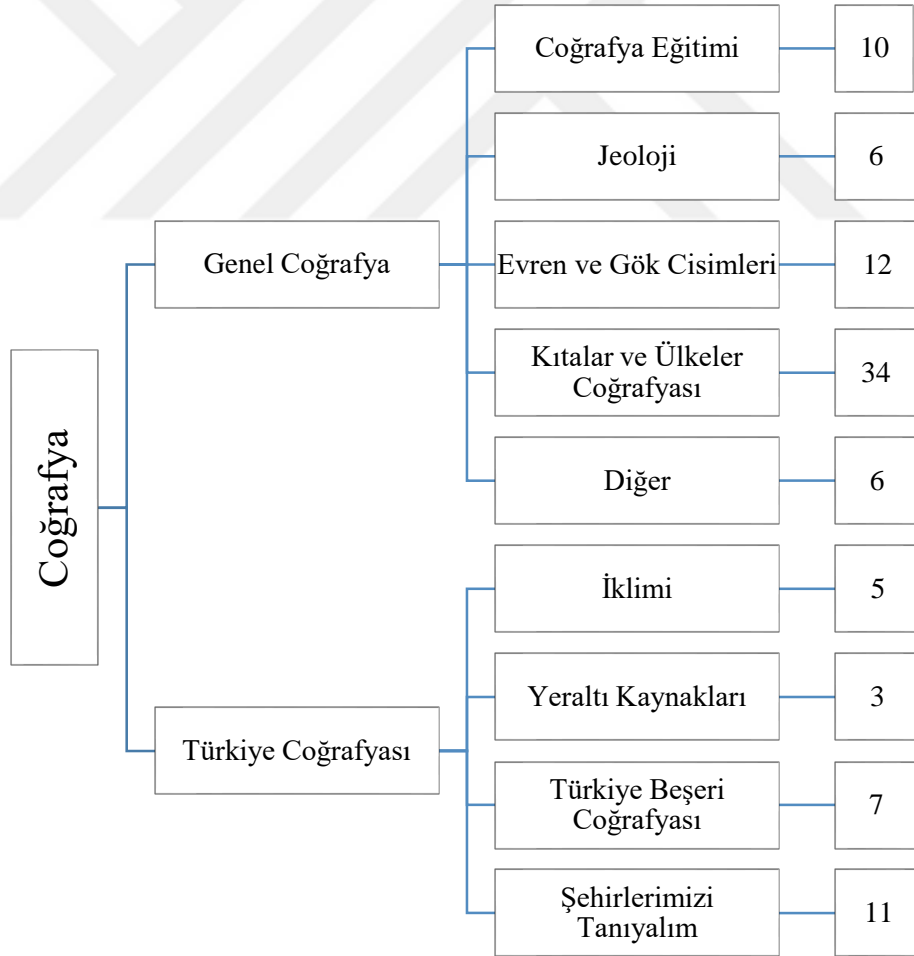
Coğrafya

Genel Coğrafya

Coğrafya Eğitimi 10

Jeoloji 6

Evren ve Gök Cisimleri 12

Kıtalar ve Ülkeler Coğrafyası 34

Diğer 6

Türkiye Coğrafyası

İklimi 5

Yeraltı Kaynakları 3

Türkiye Beşeri Coğrafyası 7

Şehirlerimizi Tanıyalım 11